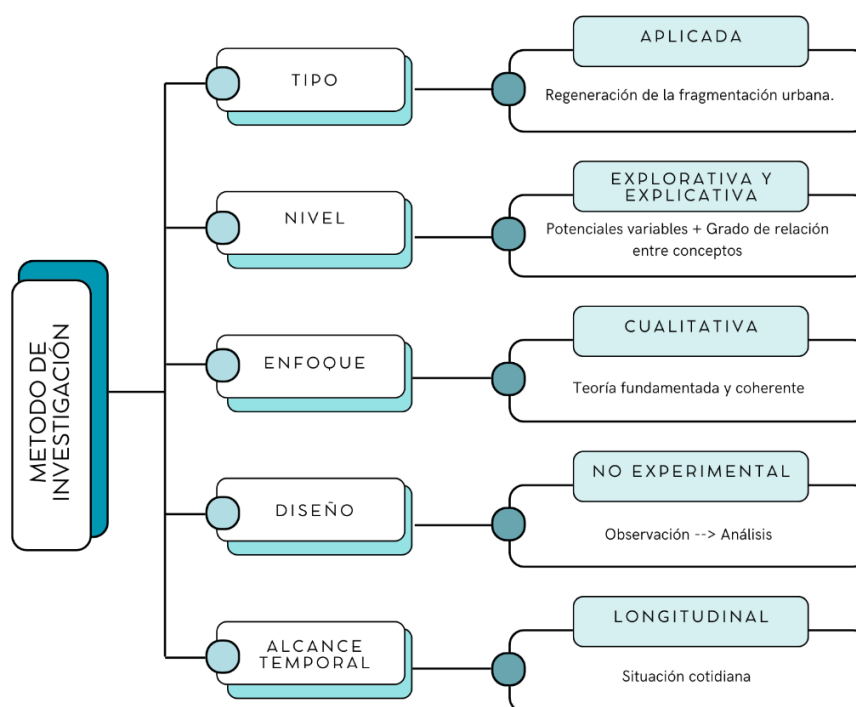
METODO DE INVESTIGACIÓN

TIPO

APLICADA

Regeneración de la fragmentación urbana.

NIVEL

EXPLORATIVA Y EXPLICATIVA

Potenciales variables + Grado de relación entre conceptos

ENFOQUE

CUALITATIVA

Teoría fundamentada y coherente

DISEÑO

NO EXPERIMENTAL

Observación --> Análisis

ALCANCE TEMPORAL

LONGITUDINAL

Situación cotidiana